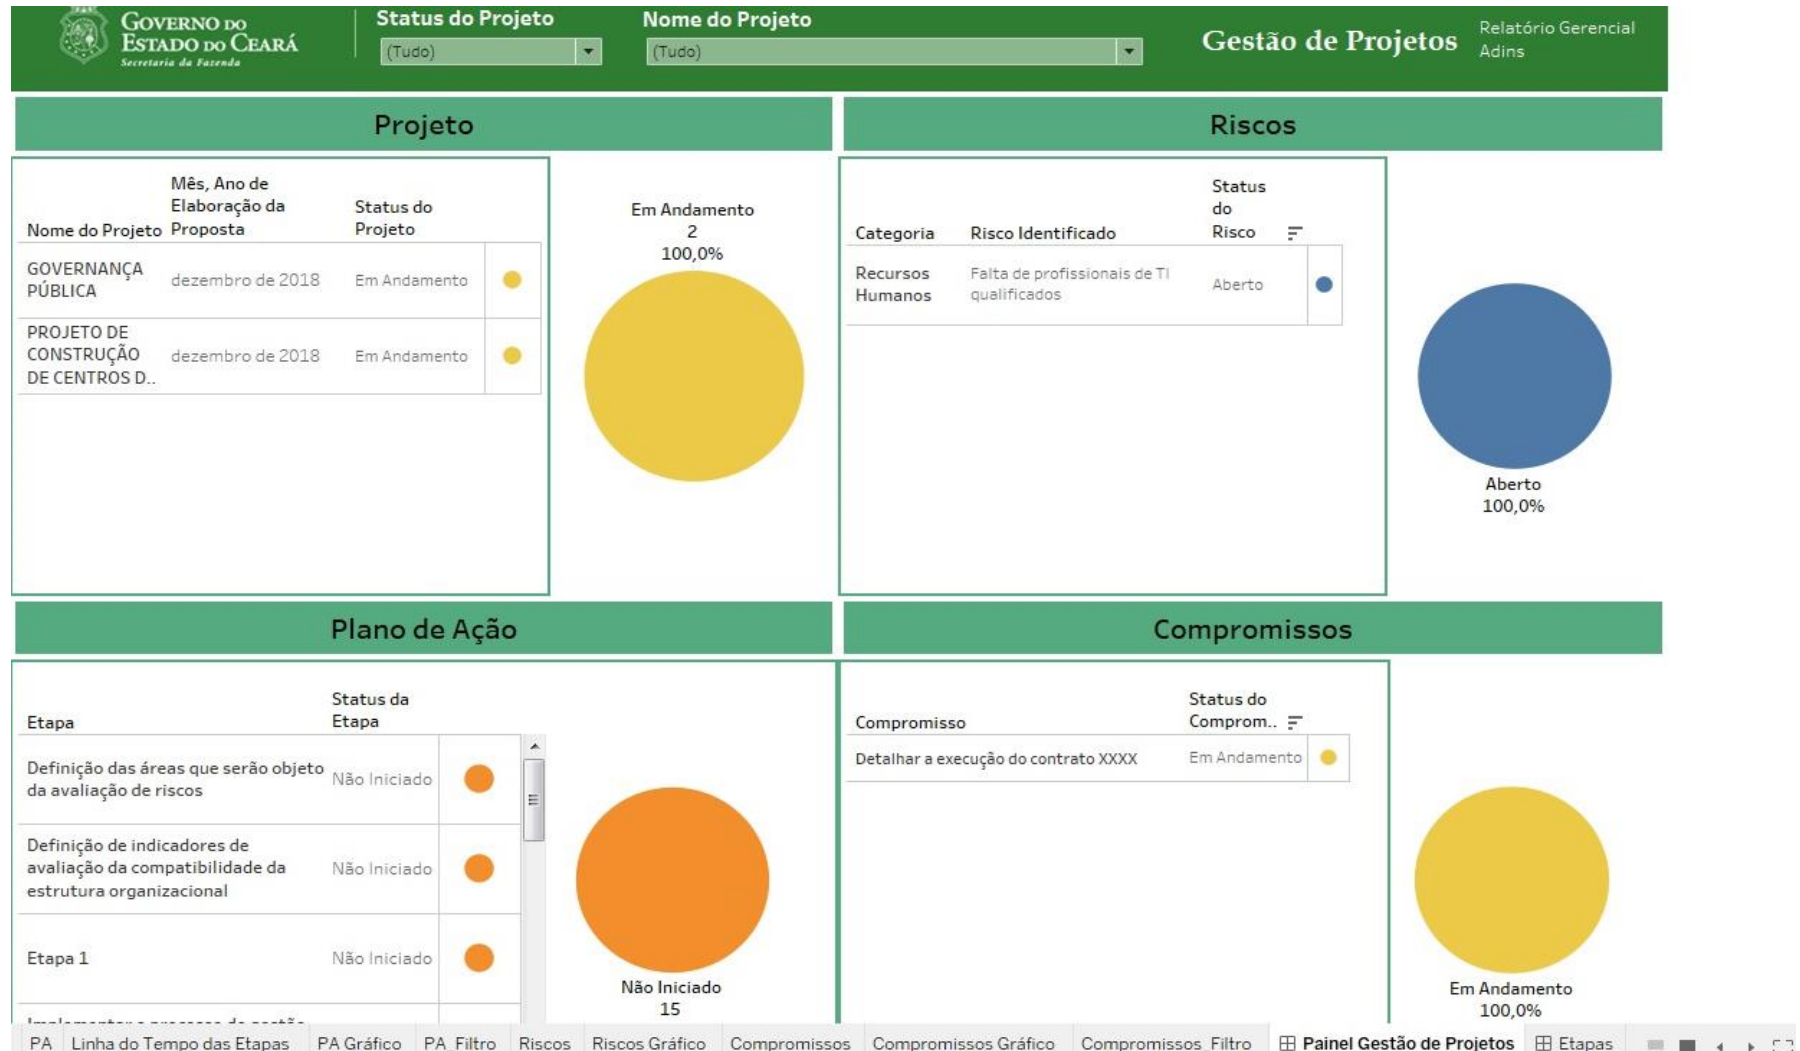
Governo do Estado do Ceará
Secretaria da Fazenda

Status do Projeto
(Tudo)

Nome do Projeto
(Tudo)

Gestão de Projetos

Relatório Gerencial
Adins

Projeto

| Nome do Projeto | Mês, Ano de Elaboração da Proposta | Status do Projeto |
|---|---|---|
| GOVERNANÇA PÚBLICA | dezembro de 2018 | Em Andamento |
| PROJETO DE CONSTRUÇÃO DE CENTROS D.. | dezembro de 2018 | Em Andamento |

Em Andamento
2
100,0%

Riscos

| Categoria | Risco Identificado | Status do Risco |
|---|---|---|
| Recursos Humanos | Falta de profissionais de TI qualificados | Aberto |

Aberto
100,0%

Plano de Ação

| Etapa | Status da Etapa |
|---|---|
| Definição das áreas que serão objeto da avaliação de riscos | Não Iniciado |
| Definição de indicadores de avaliação da compatibilidade da estrutura organizacional | Não Iniciado |
| Etapa 1 | Não Iniciado |
| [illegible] | |

Não Iniciado
15

Compromissos

| Compromisso | Status do Comprom.. |
|---|---|
| Detalhar a execução do contrato XXXX | Em Andamento |

Em Andamento
100,0%

PA | Linha do Tempo das Etapas | PA Gráfico | PA Filtro | Riscos | Riscos Gráfico | Compromissos | Compromissos Gráfico | Compromissos Filtro | Painel Gestão de Projetos | Etapas